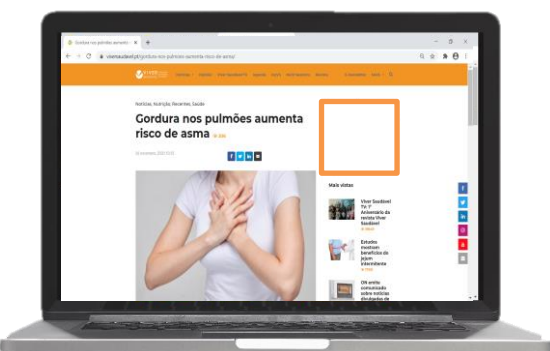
Gordura nos pulmões aumenta ×

viversaudavel.pt/gordura-nos-pulmoes-aumenta-risco-de-asma/

Notícias, Nutrição, Recentes, Saúde

Gordura nos pulmões aumenta risco de asma

Mais vistos

Viver Saudável TV: 1º Aniversário da revista Viver Saudável

Estudos mostram benefícios do jejum intermitente

OR emite comunicado sobre notícias divulgadas de